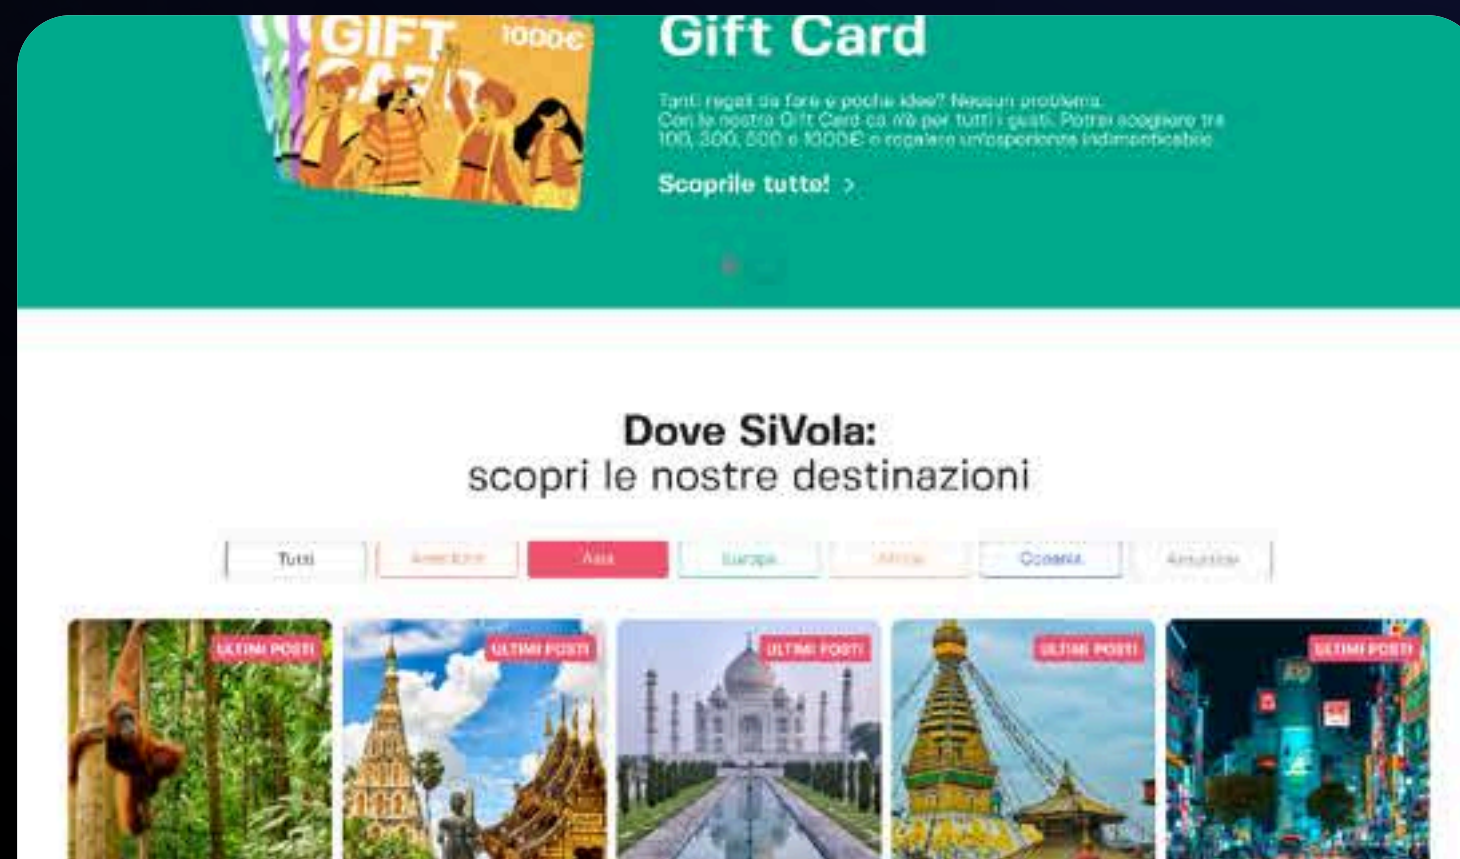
GIFT CARD 1000€

Gift Card

Tanti regali da fare e poche idee? Nessun problema. Con le nostre Gift Card ce n'è per tutti i gusti. Potrai scegliere tra 100, 300, 500 e 1000€ e regalare un'esperienza indimenticabile.

Scoprile tutte! >

Dove SiVola:
scopri le nostre destinazioni

Tutti | America | Asia | Europa | Africa | Oceania | Antartide

ULTIMI POSTI

ULTIMI POSTI

ULTIMI POSTI

ULTIMI POSTI

ULTIMI POSTI